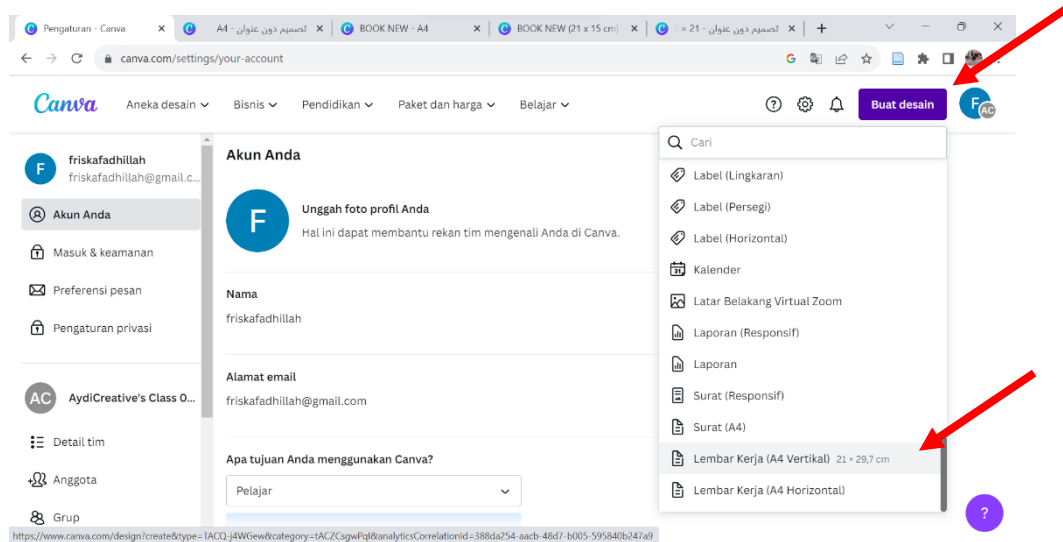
Pengaturan - Canva
تصميم دون عنوان - A4
BOOK NEW - A4
BOOK NEW (21 x 15 cm)
تصميم دون عنوان - 21 × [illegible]
canva.com/settings/your-account

Canva
Aneka desain
Bisnis
Pendidikan
Paket dan harga
Belajar
Buat desain
F
AC

F
friskafadhillah
friskafadhillah@gmail.c...
Akun Anda
Masuk & keamanan
Preferensi pesan
Pengaturan privasi
AC
AydiCreative's Class O...
Detail tim
Anggota
Grup

Akun Anda
F
Unggah foto profil Anda
Hal ini dapat membantu rekan tim mengenali Anda di Canva.
Nama
friskafadhillah
Alamat email
friskafadhillah@gmail.com
Apa tujuan Anda menggunakan Canva?
Pelajar

Cari
Label (Lingkaran)
Label (Persegi)
Label (Horizontal)
Kalender
Latar Belakang Virtual Zoom
Laporan (Responsif)
Laporan
Surat (Responsif)
Surat (A4)
Lembar Kerja (A4 Vertikal) 21 × 29,7 cm
Lembar Kerja (A4 Horizontal)
?

https://www.canva.com/design?create&type=TACQ-j4WGew&category=tACZCsgwPqI&analyticsCorrelationId=388da254-aacb-48d7-b005-595840b247a9